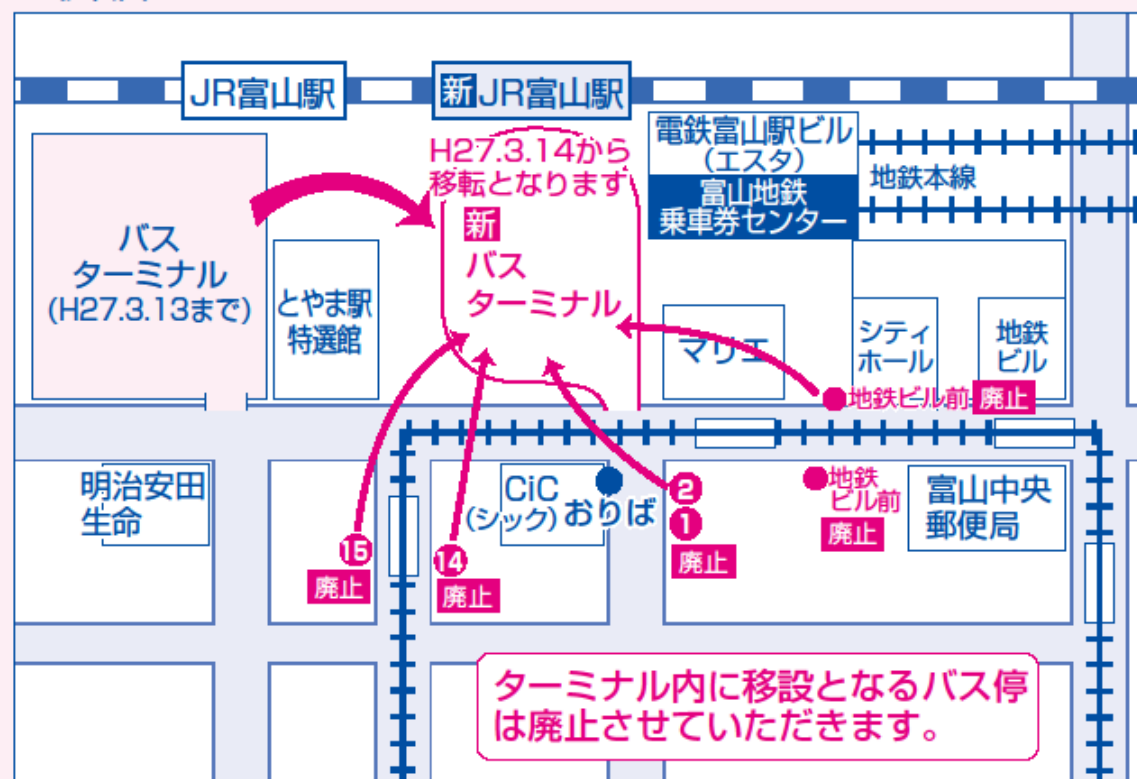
JR富山駅

新JR富山駅

電鉄富山駅ビル（エスタ）

富山地鉄乗車券センター

地鉄本線

H27.3.14から移転となります

新 バス ターミナル

バス ターミナル (H27.3.13まで)

とやま駅特選館

マリエ

シティホール

地鉄ビル

地鉄ビル前 廃止

明治安田生命

CiC（シック）

おりば

②

①

廃止

地鉄ビル前 廃止

富山中央郵便局

⑮ 廃止

⑭ 廃止

ターミナル内に移設となるバス停は廃止させていただきます。